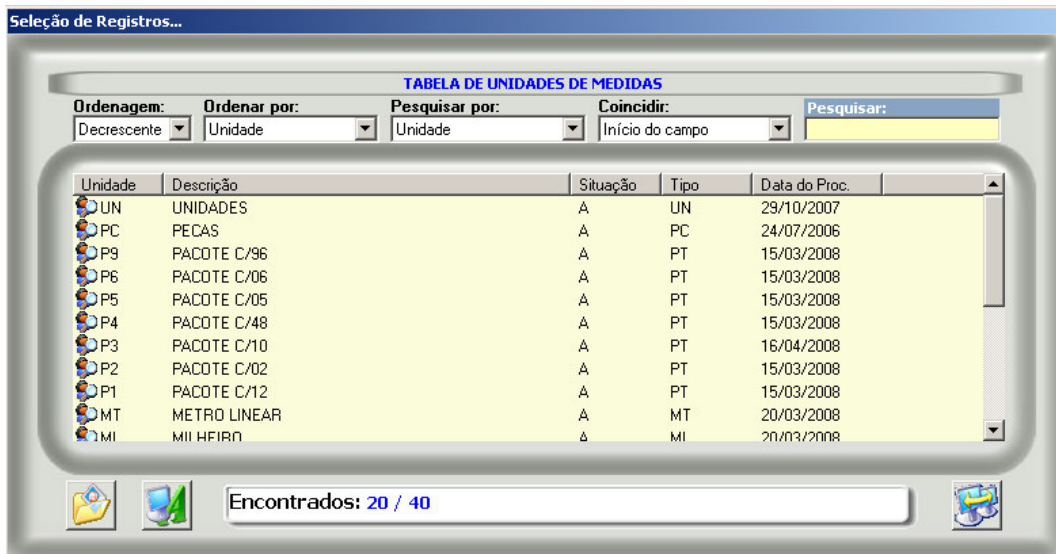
Seleção de Registros...

TABELA DE UNIDADES DE MEDIDAS

Ordenagem: Decrescente
Ordenar por: Unidade
Pesquisar por: Unidade
Coincidir: Início do campo
Pesquisar:

| Unidade | Descrição | Situação | Tipo | Data do Proc. |
|---|---|---|---|---|
| UN | UNIDADES | A | UN | 29/10/2007 |
| PC | PECAS | A | PC | 24/07/2006 |
| P9 | PACOTE C/96 | A | PT | 15/03/2008 |
| P6 | PACOTE C/06 | A | PT | 15/03/2008 |
| P5 | PACOTE C/05 | A | PT | 15/03/2008 |
| P4 | PACOTE C/48 | A | PT | 15/03/2008 |
| P3 | PACOTE C/10 | A | PT | 16/04/2008 |
| P2 | PACOTE C/02 | A | PT | 15/03/2008 |
| P1 | PACOTE C/12 | A | PT | 15/03/2008 |
| MT | METRO LINEAR | A | MT | 20/03/2008 |
| ML | MILHEIRO | A | ML | 20/03/2008 |

Encontrados: 20 / 40